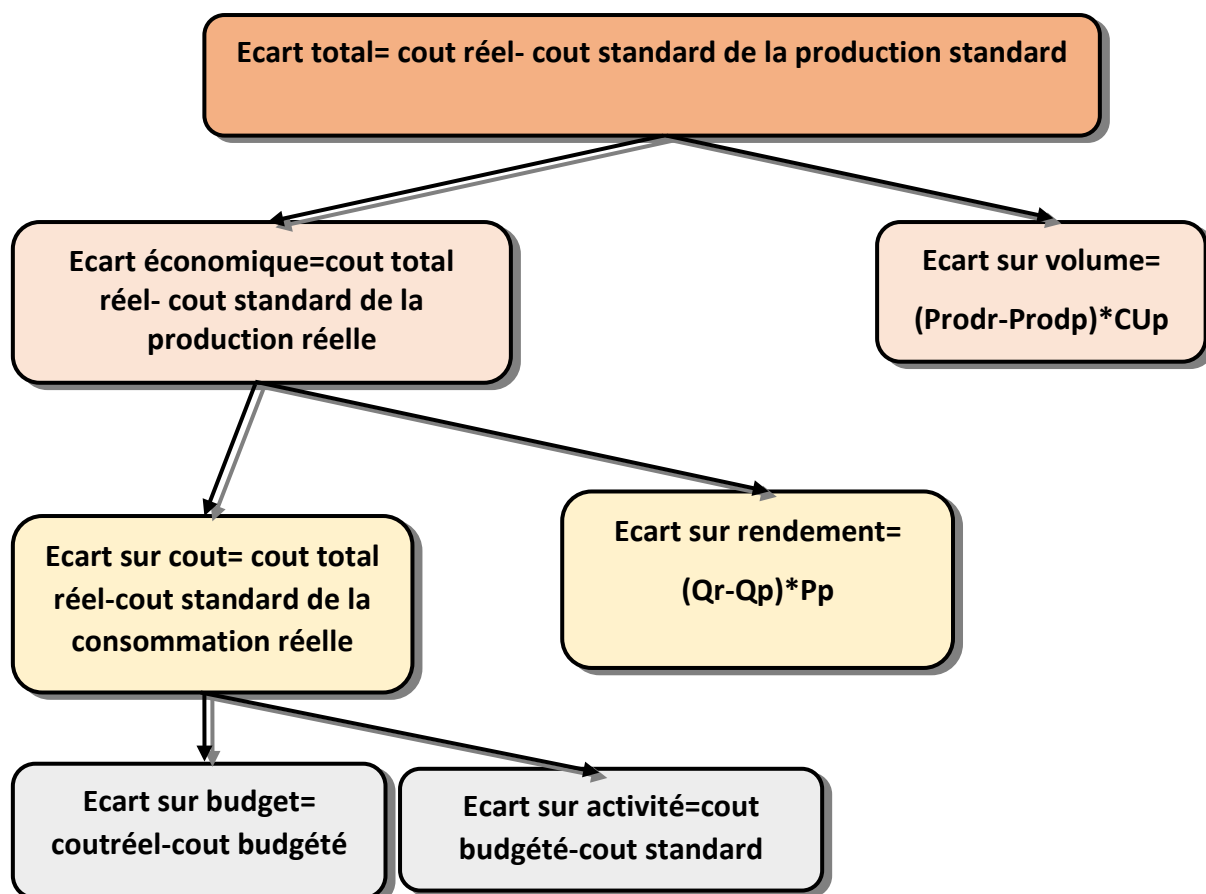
Ecart total= cout réel- cout standard de la production standard

Ecart économique=cout total réel- cout standard de la production réelle

Ecart sur volume= (Prodr-Prodp)*CUp

Ecart sur cout= cout total réel-cout standard de la consommation réelle

Ecart sur rendement= (Qr-Qp)*Pp

Ecart sur budget= coutréel-cout budgété

Ecart sur activité=cout budgété-cout standard